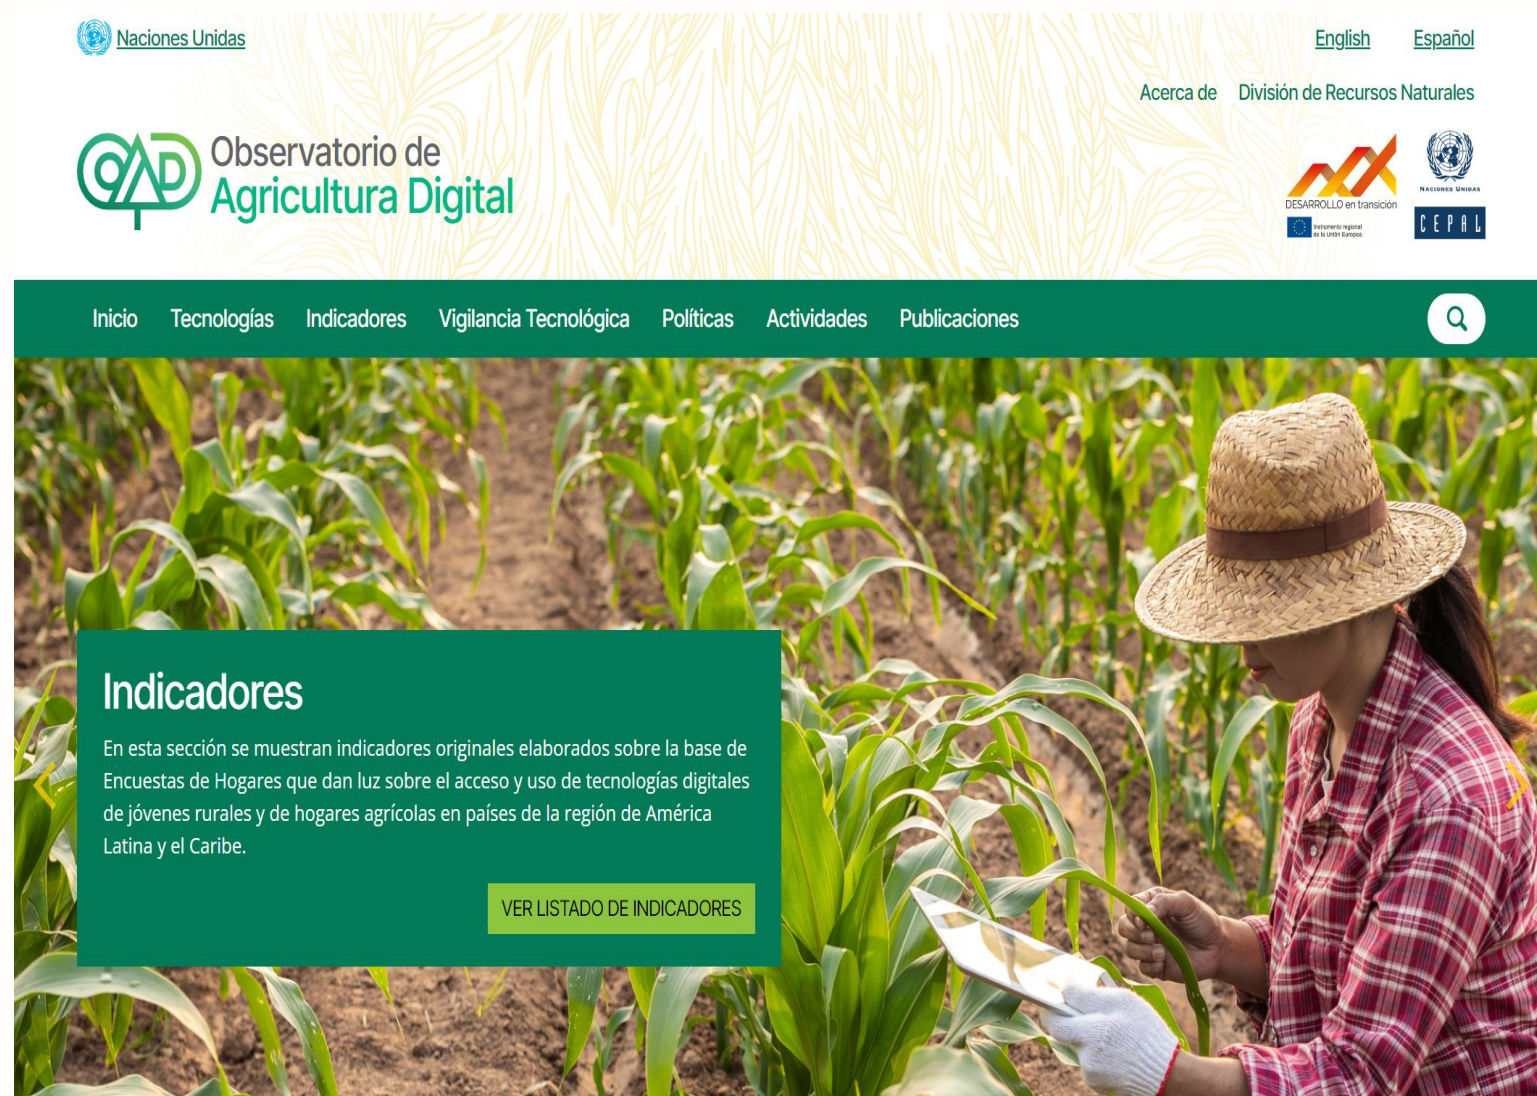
Naciones Unidas

English Español

Acerca de División de Recursos Naturales

OAD Observatorio de Agricultura Digital

DESARROLLO en transición

Instrumento regional de la Unión Europea

NACIONES UNIDAS

CEPAL

Inicio Tecnologías Indicadores Vigilancia Tecnológica Políticas Actividades Publicaciones

Indicadores

En esta sección se muestran indicadores originales elaborados sobre la base de Encuestas de Hogares que dan luz sobre el acceso y uso de tecnologías digitales de jóvenes rurales y de hogares agrícolas en países de la región de América Latina y el Caribe.

VER LISTADO DE INDICADORES